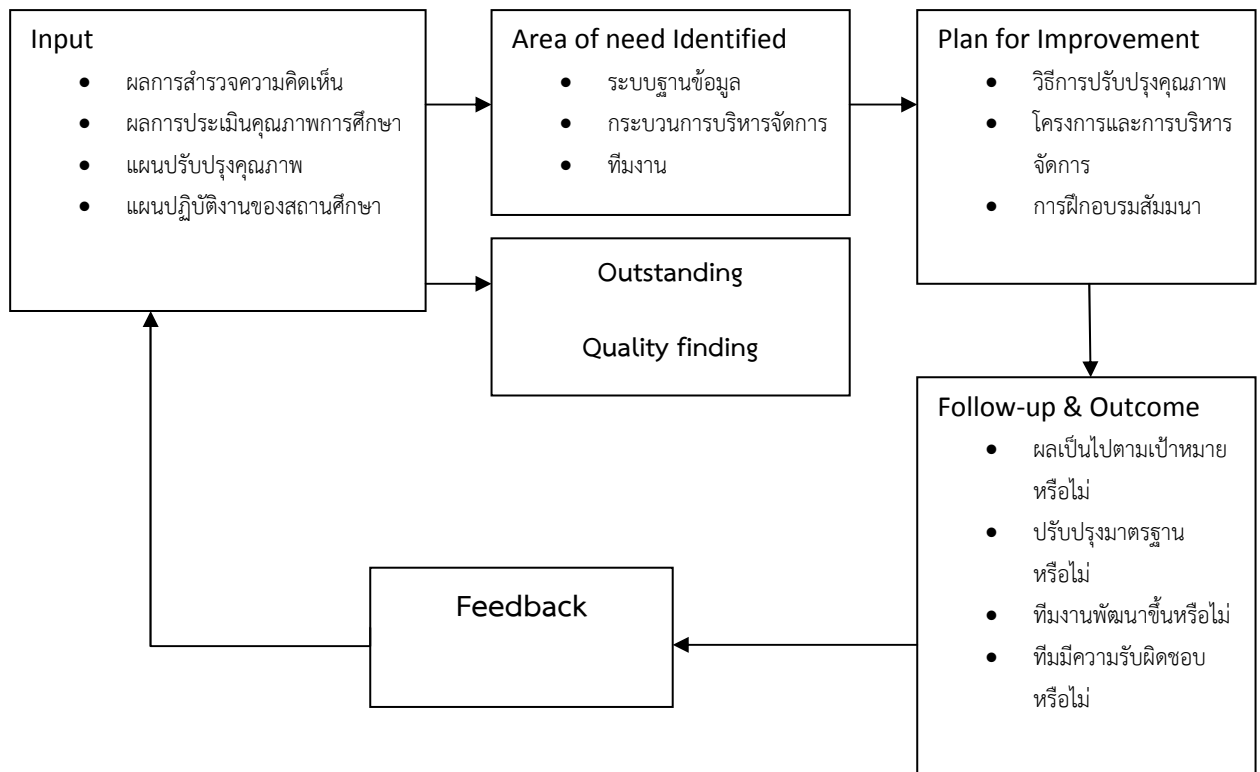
Input
- ผลการสำรวจความคิดเห็น
- ผลการประเมินคุณภาพการศึกษา
- แผนปรับปรุงคุณภาพ
- แผนปฏิบัติงานของสถานศึกษา

Area of need Identified
- ระบบฐานข้อมูล
- กระบวนการบริหารจัดการ
- ทีมงาน

Plan for Improvement
- วิธีการปรับปรุงคุณภาพ
- โครงการและการบริหารจัดการ
- การฝึกอบรมสัมมนา

Outstanding

Quality finding

Follow-up & Outcome
- ผลเป็นไปตามเป้าหมายหรือไม่
- ปรับปรุงมาตรฐานหรือไม่
- ทีมงานพัฒนาขึ้นหรือไม่
- ทีมมีความรับผิดชอบหรือไม่

Feedback